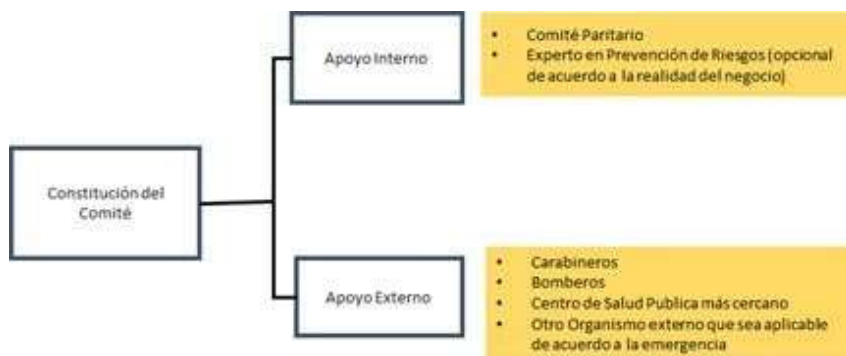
Constitución del Comité

Apoyo Interno

• Comité Paritario
• Experto en Prevención de Riesgos (opcional de acuerdo a la realidad del negocio)

Apoyo Externo

• Carabineros
• Bomberos
• Centro de Salud Publica más cercano
• Otro Organismo externo que sea aplicable de acuerdo a la emergencia